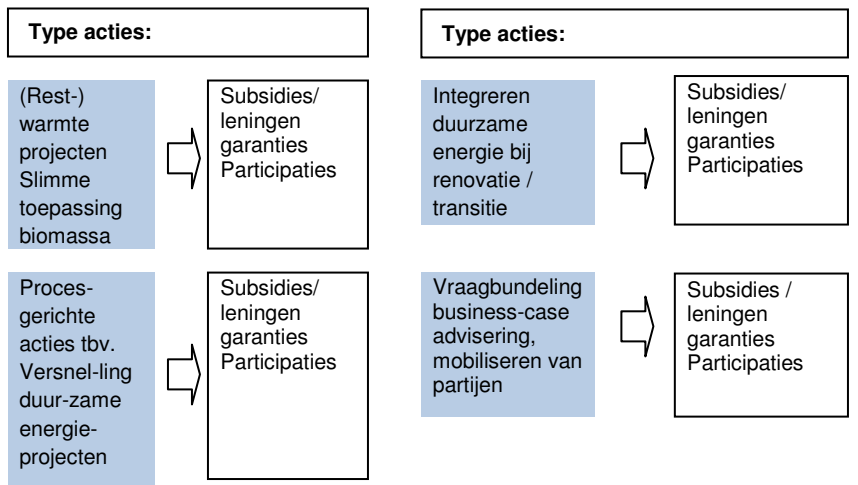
Type acties:

(Rest-) warmte projecten Slimme toepassing biomassa

Subsidies/ leningen garanties Participaties

Proces-gerichte acties tbv. Versnel-ling duur-zame energie-projecten

Subsidies/ leningen garanties Participaties

Type acties:

Integreren duurzame energie bij renovatie / transitie

Subsidies/ leningen garanties Participaties

Vraagbundeling business-case advisering, mobiliseren van partijen

Subsidies / leningen garanties Participaties